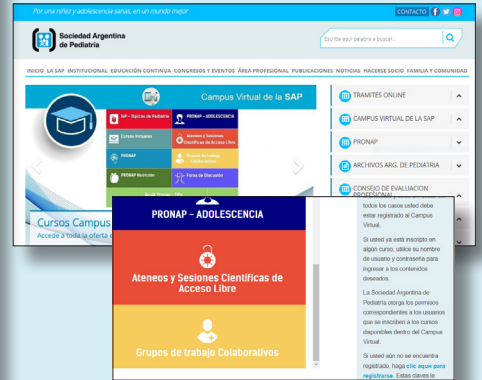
Por una niñez y adolescencia sanas, en un mundo mejor

CONTACTO

Sociedad Argentina de Pediatría

Escriba aquí palabra a buscar...

INICIO LA SAP INSTITUCIONAL EDUCACIÓN CONTINUA CONGRESOS Y EVENTOS ÁREA PROFESIONAL PUBLICACIONES NOTICIAS HACERSE SOCIO FAMILIA Y COMUNIDAD

Campus Virtual de la SAP

SAP - Tópicos de Pediatría

PRONAP - ADOLESCENCIA

Cursos Virtuales

Ateneos y Sesiones Científicas de Acceso Libre

PRONAP

Grupos de trabajo Colaborativos

PRONAP Nutrición

Foros de Discusión

Cursos Campus

Accede a toda la oferta d

TRAMITES ONLINE

CAMPUS VIRTUAL DE LA SAP

PRONAP

ARCHIVOS ARG. DE PEDIATRIA

CONSEJO DE EVALUACION PROFESIONAL

PRONAP - ADOLESCENCIA

Ateneos y Sesiones Científicas de Acceso Libre

Grupos de trabajo Colaborativos

todos los casos usted debe estar registrado al Campus Virtual.

Si usted ya está inscripto en algún curso, utilice su nombre de usuario y contraseña para ingresar a los contenidos deseados.

La Sociedad Argentina de Pediatría otorga los permisos correspondientes a los usuarios que se inscriben a los cursos disponibles dentro del Campus Virtual.

Si usted aún no se encuentra registrado, haga clic aquí para registrarse. Estas claves le